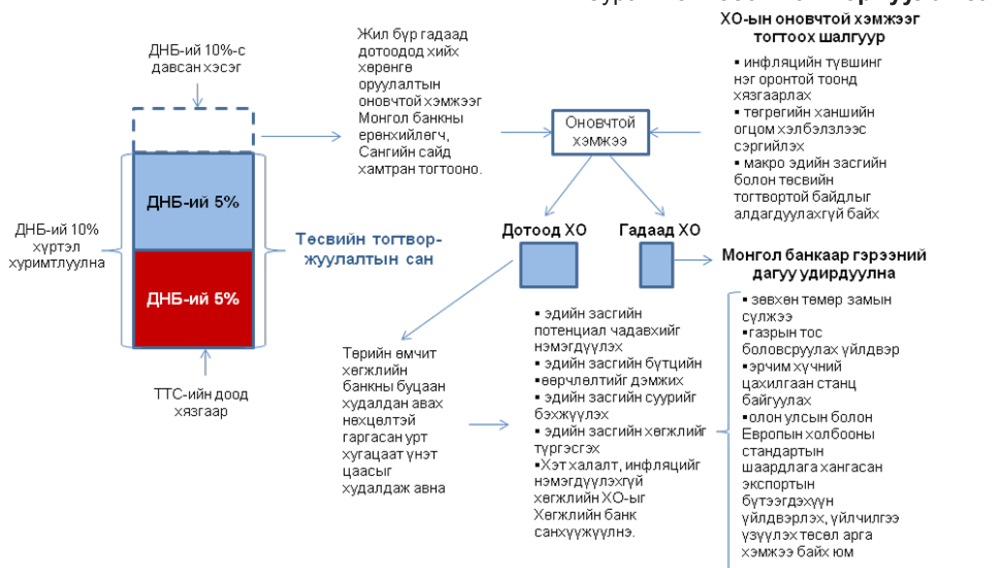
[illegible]

ДНБ-ий 10%-с давсан хэсэг

ДНБ-ий 5%

ДНБ-ий 5%

ДНБ-ий 10% хүртэл хуримтлуулна

ТТС-ийн доод хязгаар

Төсвийн тогтвор-жуулалтын сан

Жил бүр гадаад дотоодод хийх хөрөнгө оруулалтын оновчтой хэмжээг Монгол банкны ерөнхийлөгч, Сангийн сайд хамтран тогтооно.

Оновчтой хэмжээ

ХО-ын оновчтой хэмжээг тогтоох шалгуур

▪ инфляцийн түвшинг нэг оронтой тоонд хязгаарлах
▪ төгрөгийн ханшийн огцом хэлбэлзлээс сэргийлэх
▪ макро эдийн засгийн болон төсвийн тогтвортой байдлыг алдагдуулахгүй байх

Дотоод ХО

Гадаад ХО

Монгол банкаар гэрээний дагуу удирдуулна

Төрийн өмчит хөгжлийн банкны буцаан худалдан авах нөхцөлтэй гаргасан урт хугацаат үнэт цаасыг худалдаж авна

▪ эдийн засгийн потенциал чадавхийг нэмэгдүүлэх
▪ эдийн засгийн бүтцийн өөрчлөлтийг дэмжих
▪ эдийн засгийн суурийг бэхжүүлэх
▪ эдийн засгийн хөгжлийг түргэсгэх
▪Хэт халалт, инфляцийг нэмэгдүүлэхгүй хөгжлийн ХО-ыг Хөгжлийн банк санхүүжүүлнэ.

▪ зөвхөн төмөр замын сүлжээ
▪газрын тос боловсруулах үйлдвэр
▪эрчим хүчний цахилгаан станц байгуулах
▪олон улсын болон Европын холбооны стандартын шаардлага хангасан экспортын бүтээгдэхүүн үйлдвэрлэх, үйлчилгээ үзүүлэх төсөл арга хэмжээ байх юм